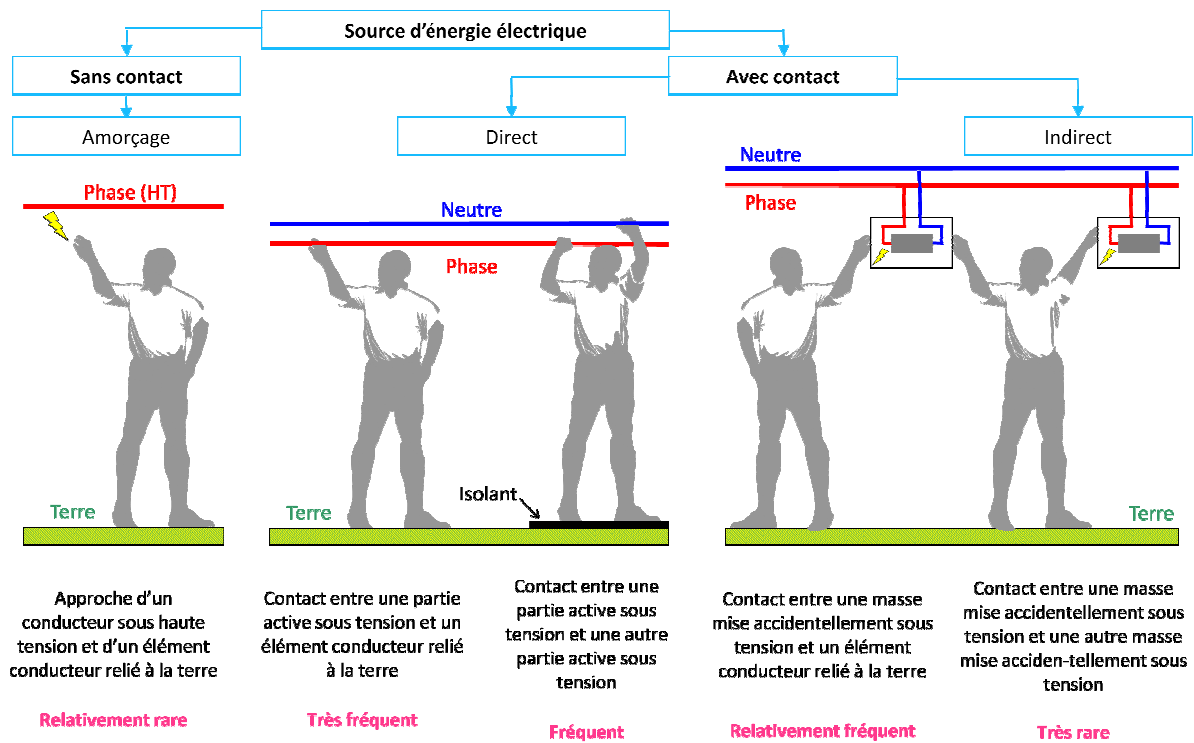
Source d'énergie électrique

Sans contact

Amorçage

Avec contact

Direct

Indirect

Phase (HT)

Terre

Neutre

Phase

Terre

Isolant

Neutre

Phase

Terre

Approche d'un conducteur sous haute tension et d'un élément conducteur relié à la terre

Relativement rare

Contact entre une partie active sous tension et un élément conducteur relié à la terre

Très fréquent

Contact entre une partie active sous tension et une autre partie active sous tension

Fréquent

Contact entre une masse mise accidentellement sous tension et un élément conducteur relié à la terre

Relativement fréquent

Contact entre une masse mise accidentellement sous tension et une autre masse mise acciden-tellement sous tension

Très rare